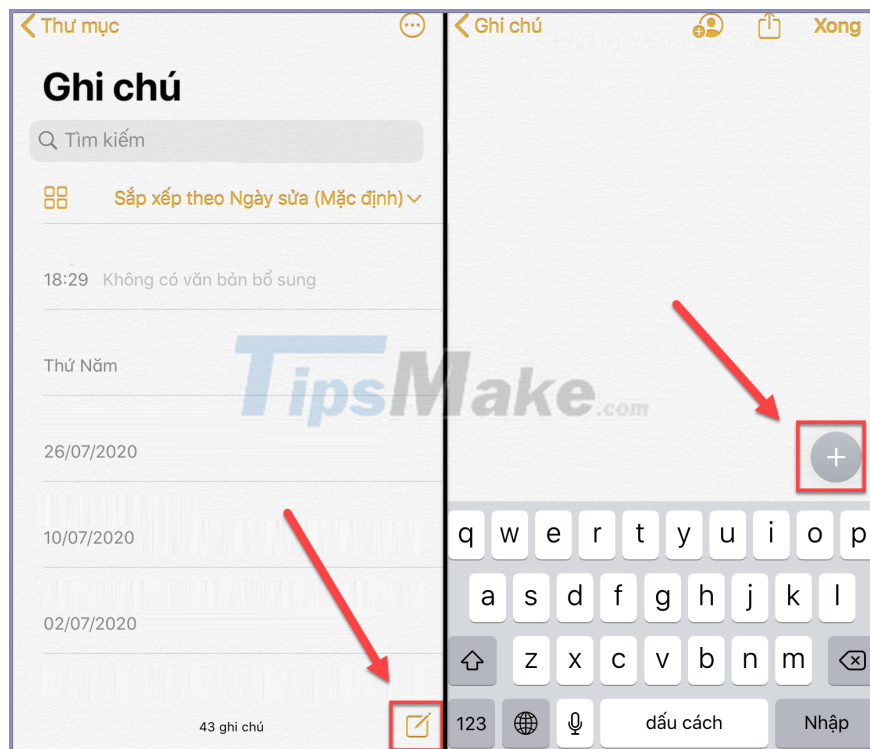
Thư mục

Ghi chú

Tìm kiếm

Sắp xếp theo Ngày sửa (Mặc định)

18:29 Không có văn bản bổ sung

Thứ Năm

26/07/2020

10/07/2020

02/07/2020

43 ghi chú

TipsMake.com

Ghi chú

Xong

q w e r t y u i o p

a s d f g h j k l

z x c v b n m

123

dấu cách

Nhập